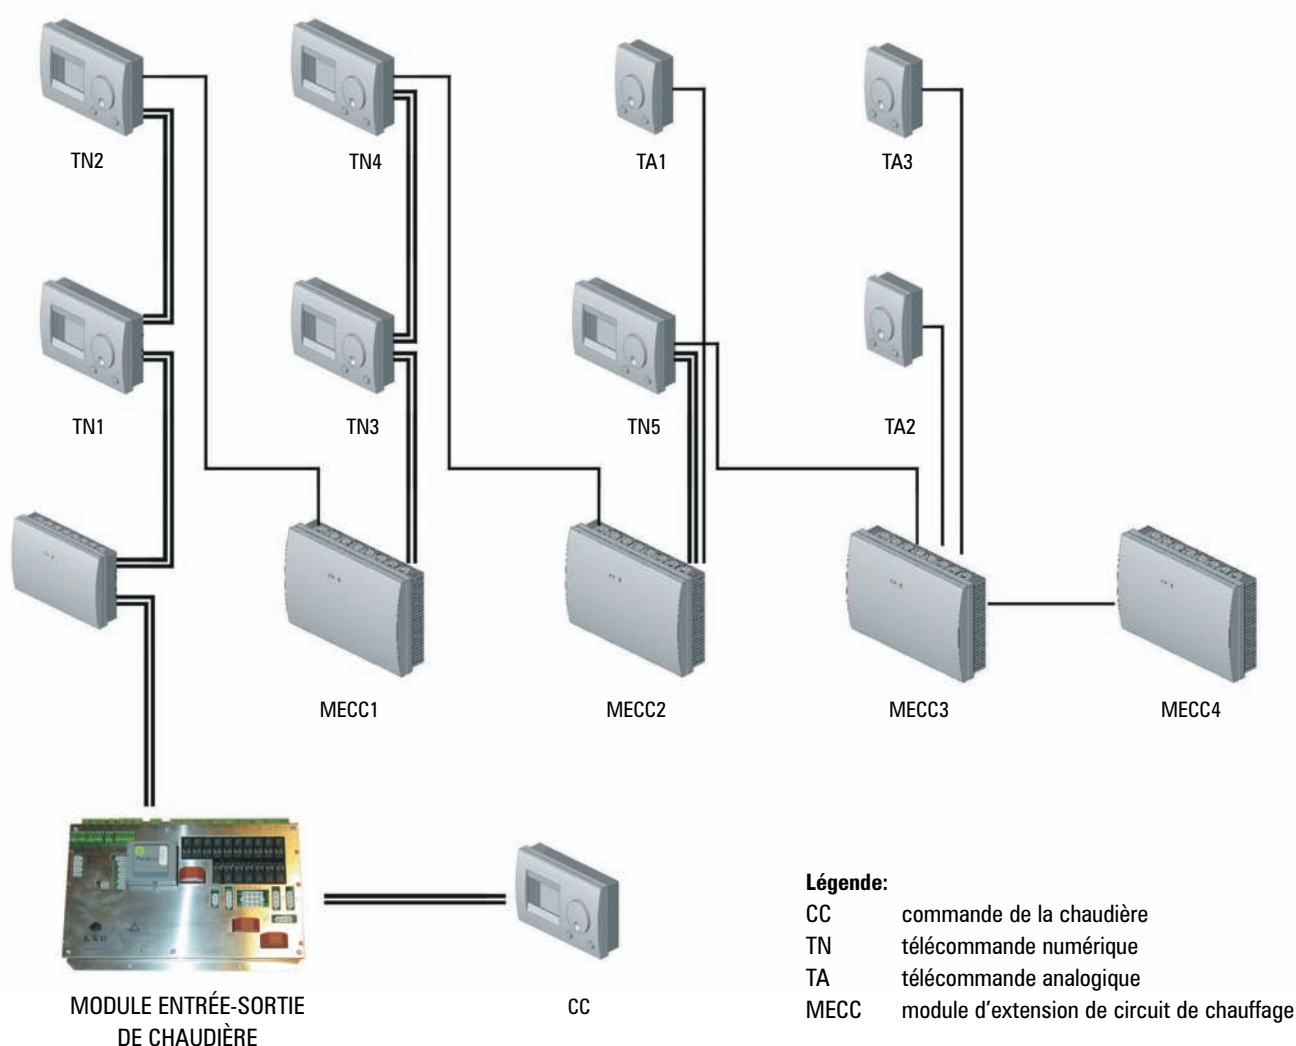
TN2
TN4
TA1
TA3

TN1
TN3
TN5
TA2

MECC1
MECC2
MECC3
MECC4

MODULE ENTRÉE-SORTIE DE CHAUDIÈRE

CC

**Légende:**
CC commande de la chaudière
TN télécommande numérique
TA télécommande analogique
MECC module d'extension de circuit de chauffage